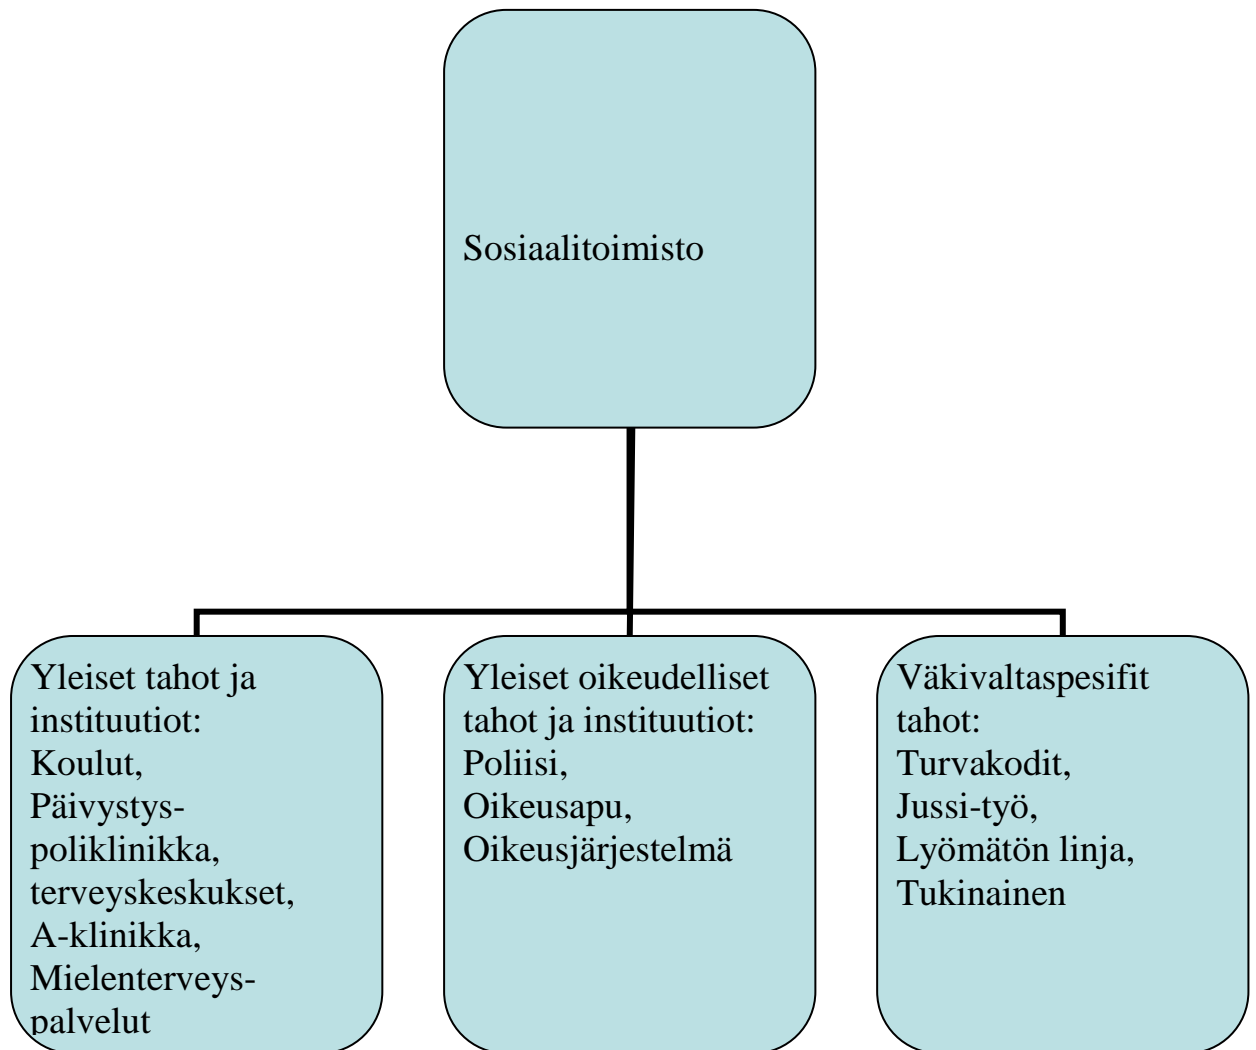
Sosiaalitoimisto

Yleiset tahot ja instituutiot: Koulut, Päivystys-poliklinikka, terveyskeskukset, A-klinikka, Mielenterveys-palvelut

Yleiset oikeudelliset tahot ja instituutiot: Poliisi, Oikeusapu, Oikeusjärjestelmä

Väkivaltaspesifit tahot: Turvakodit, Jussi-työ, Lyömätön linja, Tukinainen